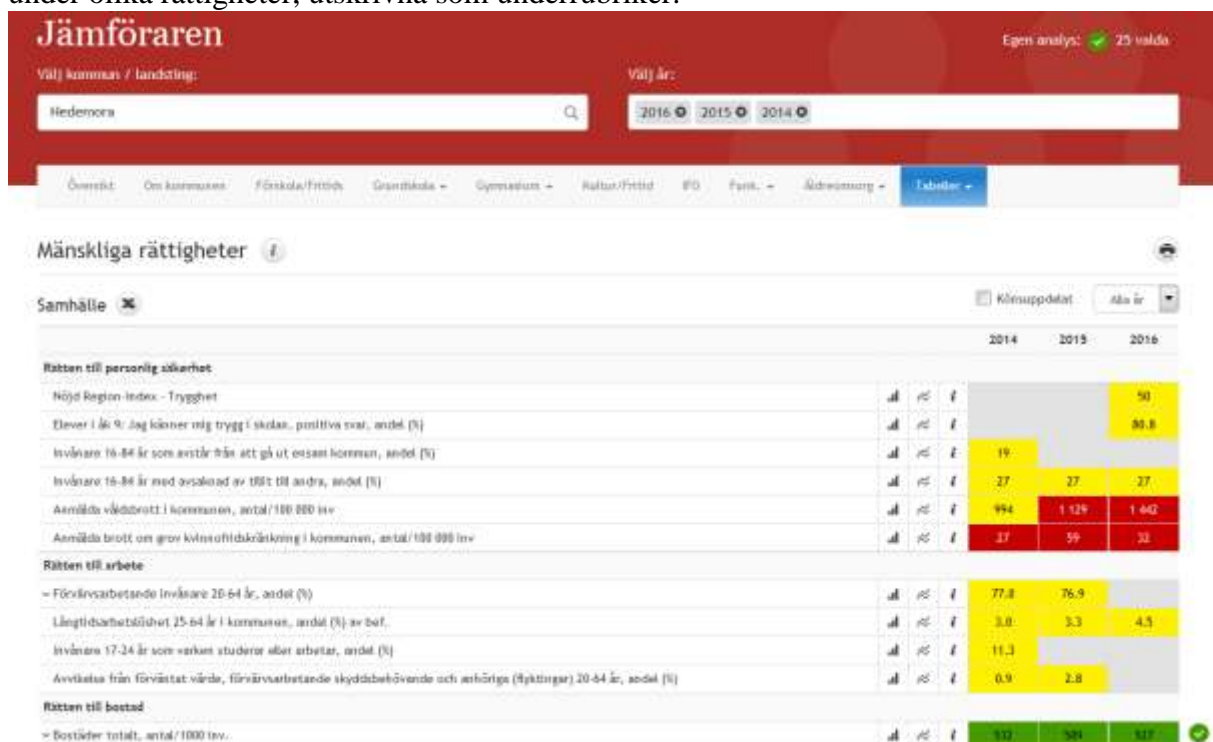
under olika rättigheter, utskrivna som underrubriker.

Jämföraren

Egen analys: 25 valda

Välj kommun / landsting:

Hedemora

Välj år:

2016 2015 2014

Översikt Om kommunen Förskola/Fritids Grundskola Gymnasium Kultur/Fritid IFO Funk. Äldreomsorg Tabeller

Mänskliga rättigheter

Samhälle

Könsuppdelat Alla år

| | 2014 | 2015 | 2016 |
|---|---|---|---|
| **Rätten till personlig säkerhet** | | | |
| Nöjd Region-Index - Trygghet | | | 50 |
| Elever i åk 9: Jag känner mig trygg i skolan, positiva svar, andel (%) | | | 80.8 |
| Invånare 16-84 år som avstår från att gå ut ensam i kommunen, andel (%) | 19 | | |
| Invånare 16-84 år med avsaknad av tillit till andra, andel (%) | 27 | 27 | 27 |
| Anmälda våldsbrott i kommunen, antal/100 000 inv | 994 | 1 129 | 1 442 |
| Anmälda brott om grov kvinnofridskränkning i kommunen, antal/100 000 inv | 27 | 59 | 32 |
| **Rätten till arbete** | | | |
| – Förvärvsarbetande invånare 20-64 år, andel (%) | 77.8 | 76.9 | |
| Långtidsarbetslöshet 25-64 år i kommunen, andel (%) av bef. | 3.0 | 3.3 | 4.5 |
| Invånare 17-24 år som varken studerar eller arbetar, andel (%) | 11.3 | | |
| Avvikelse från förväntat värde, förvärvsarbetande skyddsbehövande och anhöriga (flyktingar) 20-64 år, andel (%) | 0.9 | 2.8 | |
| **Rätten till bostad** | | | |
| – Bostäder totalt, antal/1000 inv. | 512 | 509 | 517 |